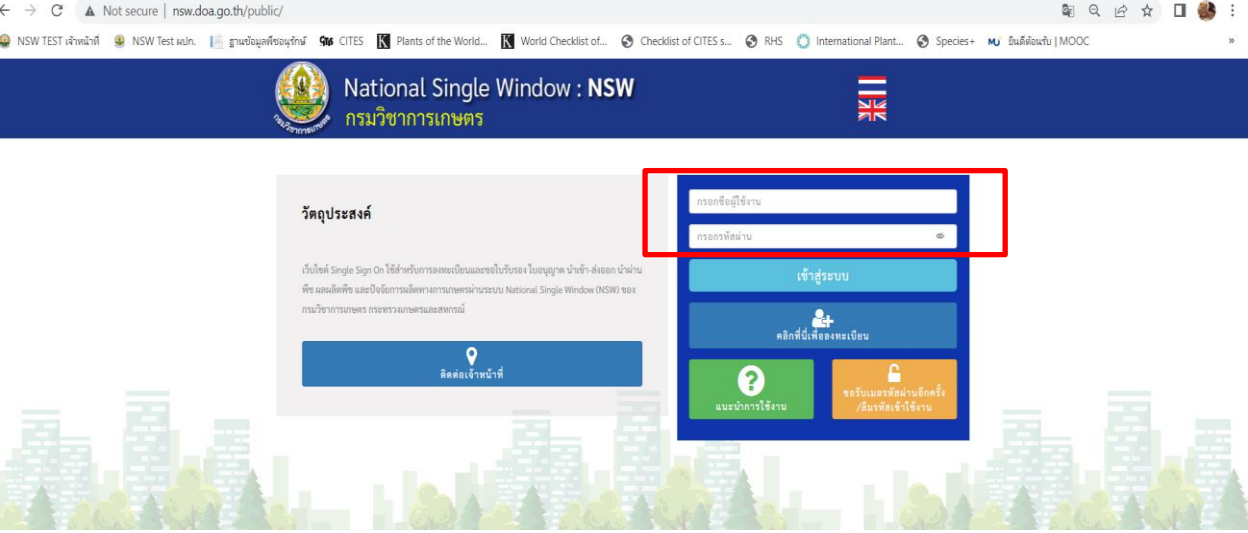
Not secure | nsw.doa.go.th/public/

NSW TEST เจ้าหน้าที่ NSW Test ผปก. ฐานข้อมูลพืชอนุรักษ์ CITES Plants of the World... World Checklist of... Checklist of CITES s... RHS International Plant... Species+ ยินดีต้อนรับ | MOOC

National Single Window : NSW
กรมวิชาการเกษตร

วัตถุประสงค์

เว็บไซต์ Single Sign On ใช้สำหรับการลงทะเบียนและขอใบรับรอง ใบอนุญาต นำเข้า-ส่งออก นำผ่าน พืช ผลผลิตพืช และปัจจัยการผลิตทางการเกษตรผ่านระบบ National Single Window (NSW) ของกรมวิชาการเกษตร กระทรวงเกษตรและสหกรณ์

ติดต่อเจ้าหน้าที่

กรอกชื่อผู้ใช้งาน

กรอกรหัสผ่าน

เข้าสู่ระบบ

คลิกที่นี่เพื่อลงทะเบียน

แนะนำการใช้งาน

ขอรับเมลรหัสผ่านอีกครั้ง /ลืมรหัสเข้าใช้งาน